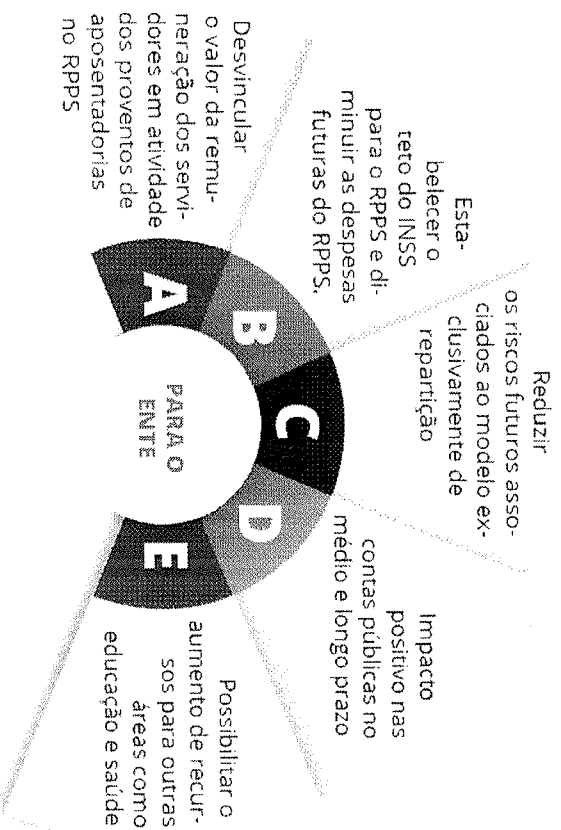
PARA O ENTE

A
Desvincular o valor da remuneração dos servidores em atividade dos proventos de aposentadorias no RPPS

B
Estabelecer o teto do INSS para o RPPS e diminuir as despesas futuras do RPPS.

C
Reduzir os riscos futuros associados ao modelo exclusivamente de repartição

D
Impacto positivo nas contas públicas no médio e longo prazo

E
Possibilitar o aumento de recursos para outras áreas como educação e saúde